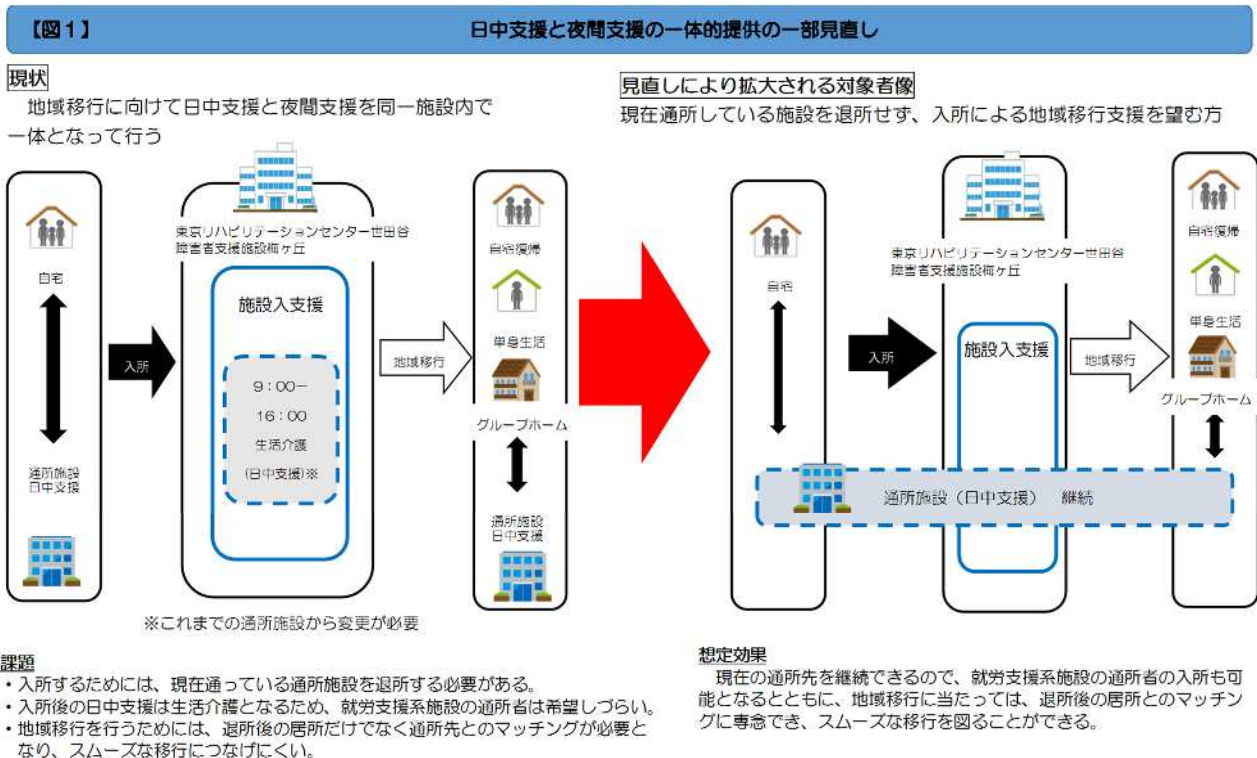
【図１】　日中支援と夜間支援の一体的提供の一部見直し

現状

地域移行に向けて日中支援と夜間支援を同一施設内で一体となって行う

自宅

通所施設
日中支援

入所

東京リハビリテーションセンター世田谷
障害者支援施設梅ヶ丘

施設入支援

９：００－
１６：００
生活介護
（日中支援）※

地域移行

自宅復帰

単身生活

グループホーム

通所施設
日中支援

※これまでの通所施設から変更が必要

見直しにより拡大される対象者像

現在通所している施設を退所せず、入所による地域移行支援を望む方

自宅

入所

東京リハビリテーションセンター世田谷
障害者支援施設梅ヶ丘

施設入支援

地域移行

自宅復帰

単身生活

グループホーム

通所施設（日中支援）　継続

課題

・入所するためには、現在通っている通所施設を退所する必要がある。
・入所後の日中支援は生活介護となるため、就労支援系施設の通所者は希望しづらい。
・地域移行を行うためには、退所後の居所だけでなく通所先とのマッチングが必要となり、スムーズな移行につなげにくい。

想定効果

現在の通所先を継続できるので、就労支援系施設の通所者の入所も可能となるとともに、地域移行に当たっては、退所後の居所とのマッチングに専念でき、スムーズな移行を図ることができる。